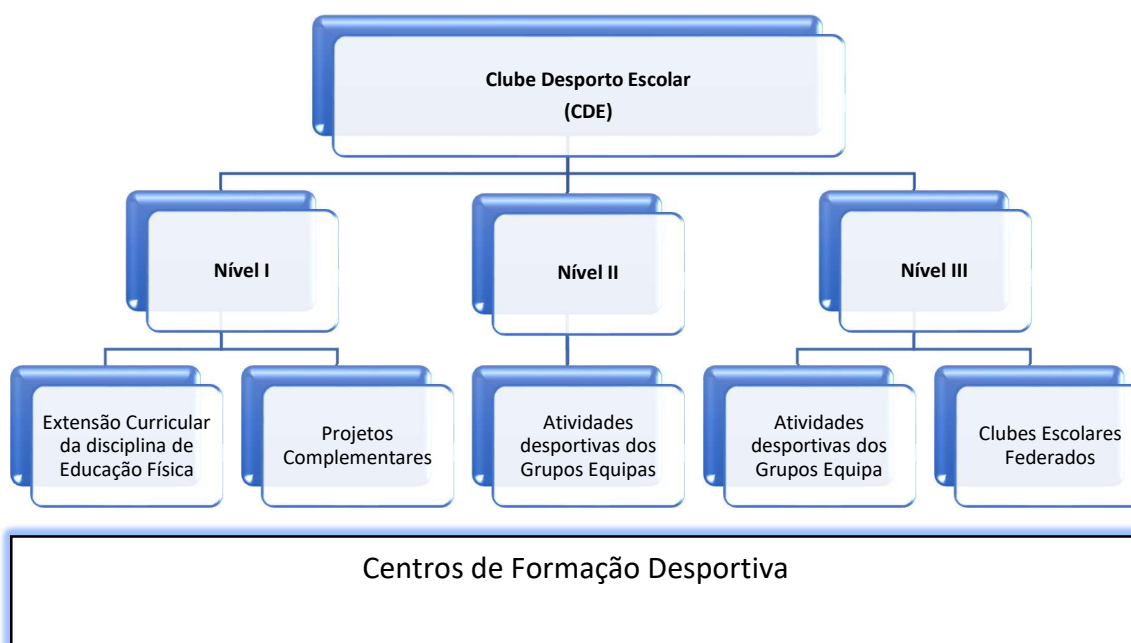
Clube Desporto Escolar
(CDE)

Nível I

Nível II

Nível III

Extensão Curricular da disciplina de Educação Física

Projetos Complementares

Atividades desportivas dos Grupos Equipas

Atividades desportivas dos Grupos Equipa

Clubes Escolares Federados

Centros de Formação Desportiva